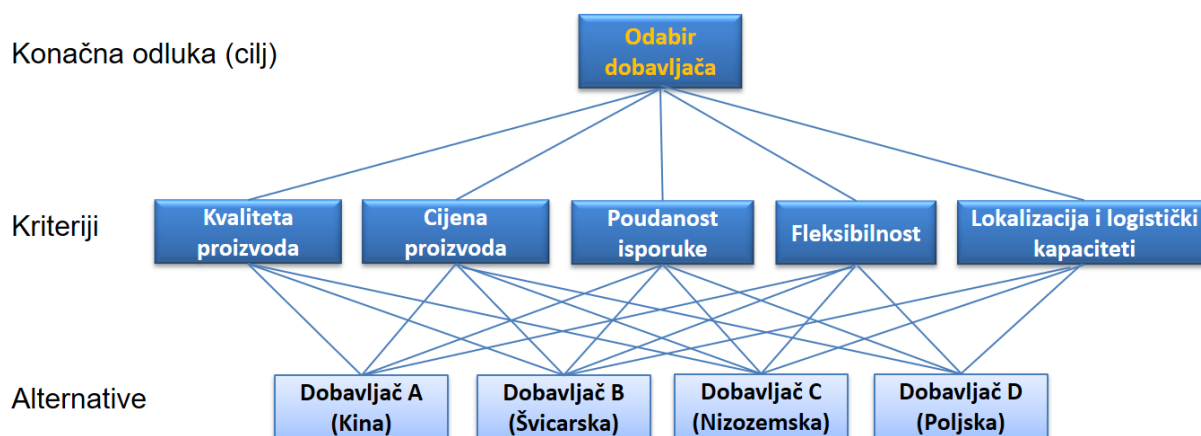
Konačna odluka (cilj)

Odabir dobavljača

Kriteriji

Kvaliteta proizvoda

Cijena proizvoda

Poudanost isporuke

Fleksibilnost

Lokalizacija i logistički kapaciteti

Alternative

Dobavljač A (Kina)

Dobavljač B (Švicarska)

Dobavljač C (Nizozemska)

Dobavljač D (Poljska)